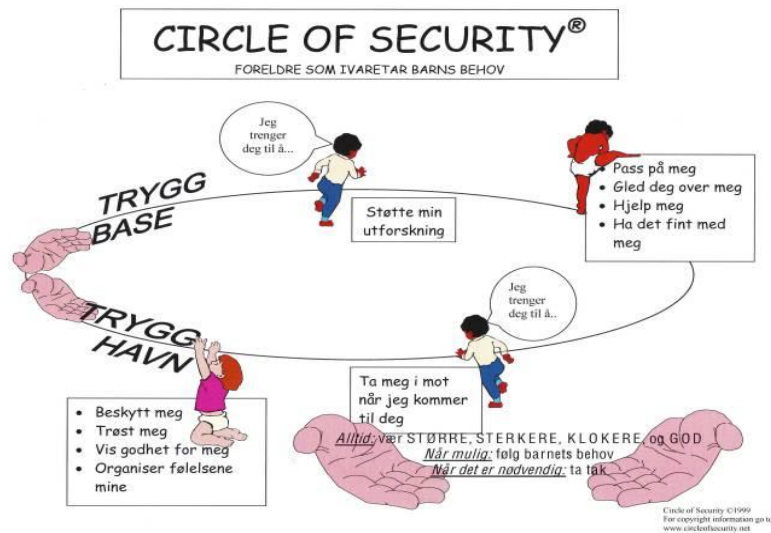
CIRCLE OF SECURITY®
FORELDRE SOM IVARETAR BARNS BEHOV

Jeg trenger deg til å...

TRYGG BASE

Støtte min utforskning

- Pass på meg
- Gled deg over meg
- Hjelp meg
- Ha det fint med meg

Jeg trenger deg til å..

TRYGG HAVN

Ta meg i mot når jeg kommer til deg

- Beskytt meg
- Trøst meg
- Vis godhet for meg
- Organiser følelsene mine

Alltid: vær STØRRE, STERKERE, KLOKERE, og GOD
Når mulig: følg barnets behov
Når det er nødvendig: ta tak

Circle of Security ©1999
For copyright information go to
www.circleofsecurity.net